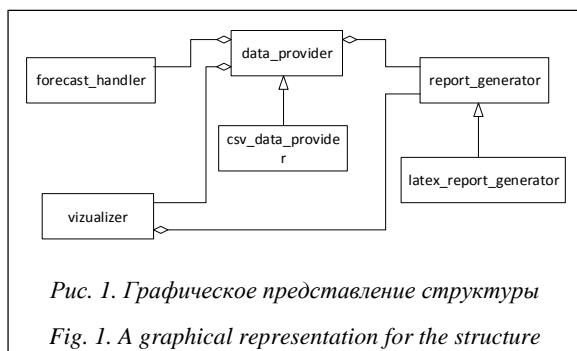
forecast_handler

data_provider

report_generator

csv_data_provide r

latex_report_generator

vizualizer

Рис. 1. Графическое представление структуры

Fig. 1. A graphical representation for the structure